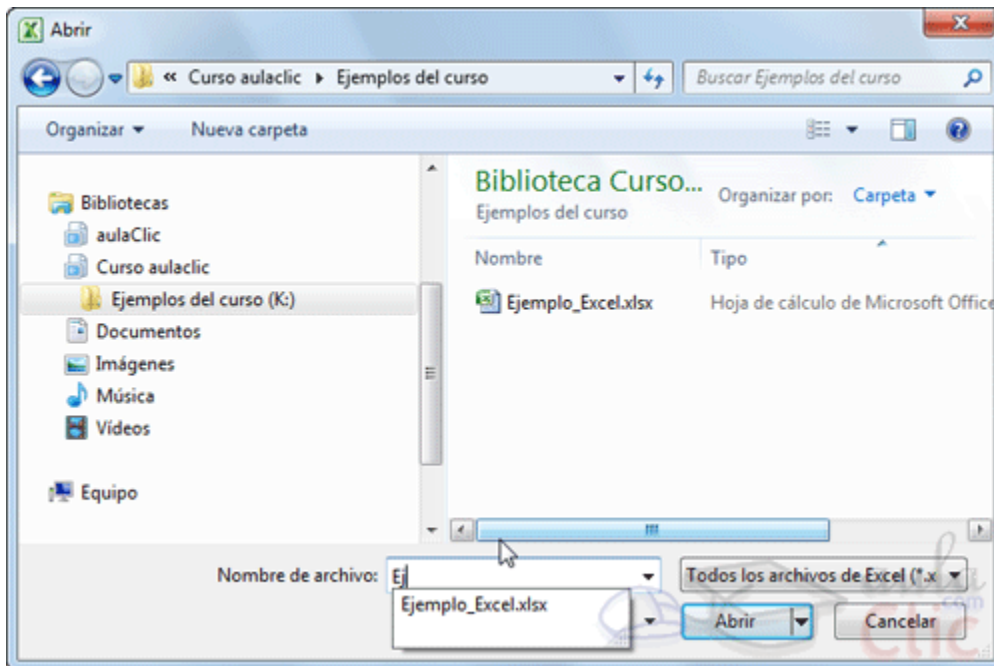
Abrir

« Curso aulaclic ▸ Ejemplos del curso

Buscar Ejemplos del curso

Organizar ▾ Nueva carpeta

Bibliotecas
aulaClic
Curso aulaclic
Ejemplos del curso (K:)
Documentos
Imágenes
Música
Vídeos

Equipo

Biblioteca Curso...
Ejemplos del curso

Organizar por: Carpeta ▾

| Nombre | Tipo |
|---|---|
| Ejemplo_Excel.xlsx | Hoja de cálculo de Microsoft Office |

Nombre de archivo: Ej

Ejemplo_Excel.xlsx

Todos los archivos de Excel (*.x

Abrir

Cancelar

aula Clic .com